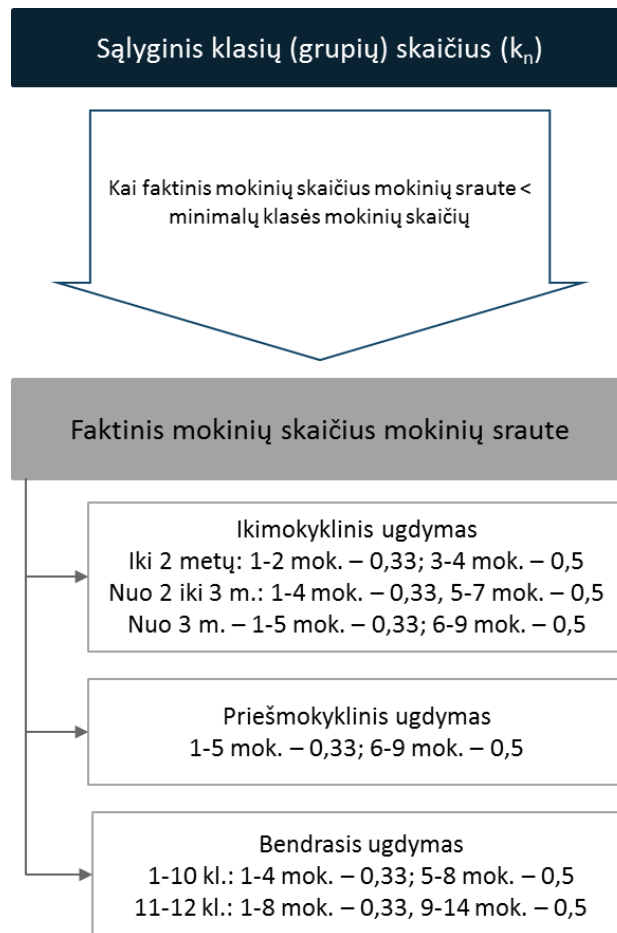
Sąlyginis klasių (grupių) skaičius ($k_n$)

Kai faktinis mokinių skaičius mokinių sraute < minimalų klasės mokinių skaičių

Faktinis mokinių skaičius mokinių sraute

Ikimokyklinis ugdymas
Iki 2 metų: 1-2 mok. – 0,33; 3-4 mok. – 0,5
Nuo 2 iki 3 m.: 1-4 mok. – 0,33, 5-7 mok. – 0,5
Nuo 3 m. – 1-5 mok. – 0,33; 6-9 mok. – 0,5

Priešmokyklinis ugdymas
1-5 mok. – 0,33; 6-9 mok. – 0,5

Bendrasis ugdymas
1-10 kl.: 1-4 mok. – 0,33; 5-8 mok. – 0,5
11-12 kl.: 1-8 mok. – 0,33, 9-14 mok. – 0,5